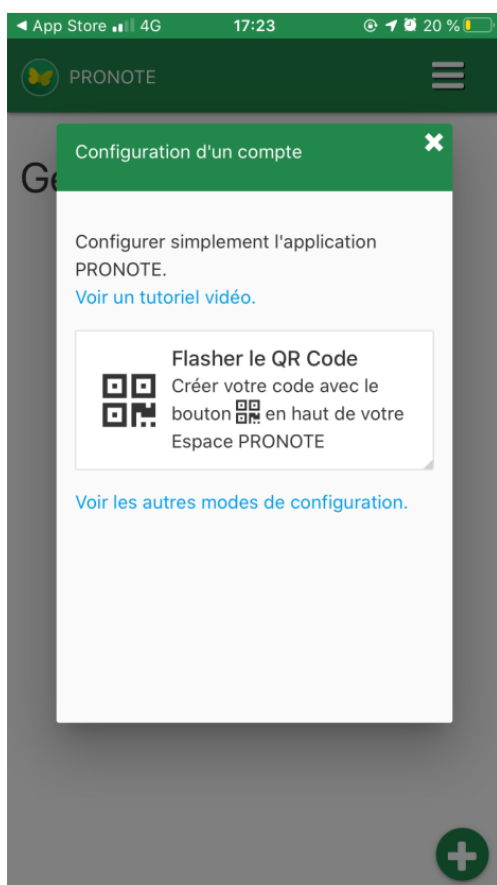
◄ App Store 4G 17:23 20 %

PRONOTE

Ge

Configuration d'un compte

Configurer simplement l'application PRONOTE.
Voir un tutoriel vidéo.

Flasher le QR Code
Créer votre code avec le bouton en haut de votre Espace PRONOTE

Voir les autres modes de configuration.